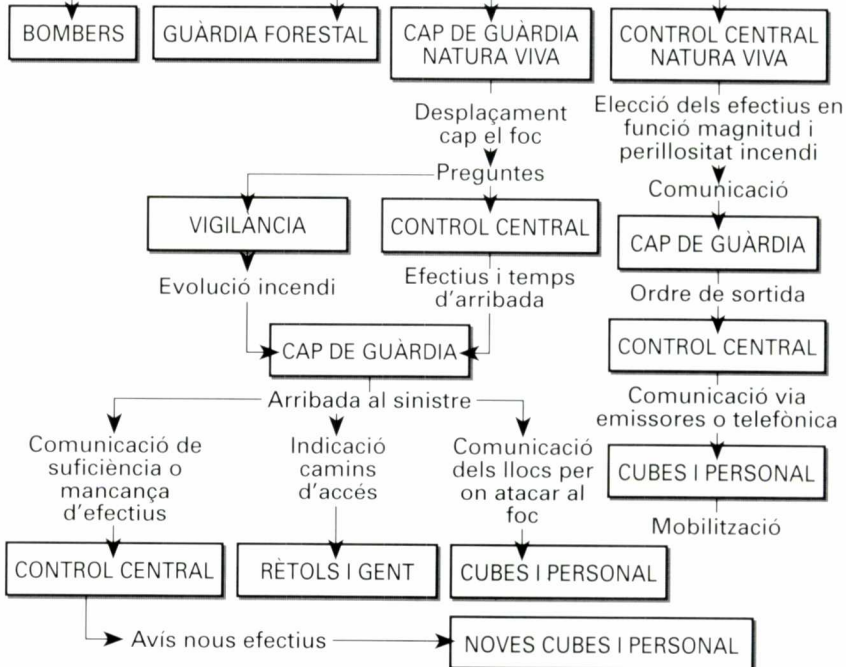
BOMBERS

GUÀRDIA FORESTAL

CAP DE GUÀRDIA NATURA VIVA

CONTROL CENTRAL NATURA VIVA

Desplaçament cap el foc

Elecció dels efectius en funció magnitud i perillositat incendi

Preguntes

Comunicació

VIGILANCIA

CONTROL CENTRAL

CAP DE GUÀRDIA

Evolució incendi

Efectius i temps d'arribada

Ordre de sortida

CAP DE GUÀRDIA

CONTROL CENTRAL

Arribada al sinistre

Comunicació via emissores o telefònica

Comunicació de suficiència o mancança d'efectius

Indicació camins d'accés

Comunicació dels llocs per on atacar al foc

CUBES I PERSONAL

Mobilització

CONTROL CENTRAL

RÈTOLS I GENT

CUBES I PERSONAL

Avís nous efectius

NOVES CUBES I PERSONAL